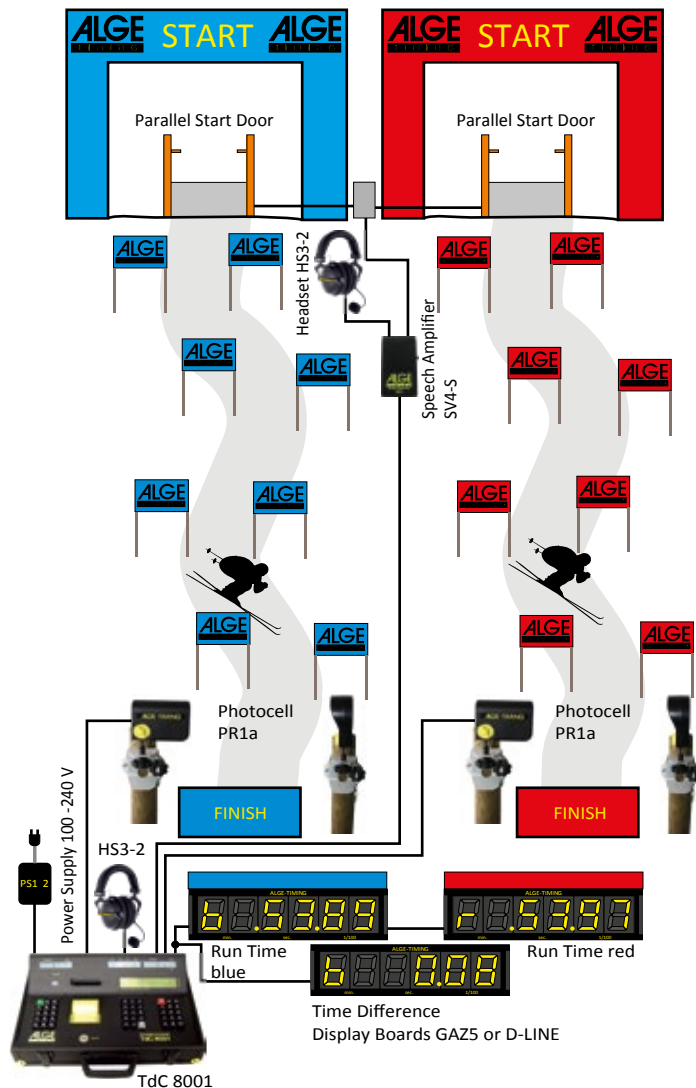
ALGE START ALGE

ALGE START ALGE

Parallel Start Door

Parallel Start Door

ALGE ALGE

ALGE ALGE

Headset HS3-2

Speech Amplifier SV4-S

ALGE ALGE

ALGE ALGE

ALGE ALGE

ALGE ALGE

ALGE ALGE

ALGE ALGE

Photocell PR1a

Photocell PR1a

FINISH

FINISH

Power Supply 100 -240 V

PS1 2

HS3-2

ALGE-TIMING

b 53.89

ALGE-TIMING

r 53.97

Run Time blue

Run Time red

ALGE-TIMING

0.08

Time Difference
Display Boards GAZ5 or D-LINE

TdC 8001